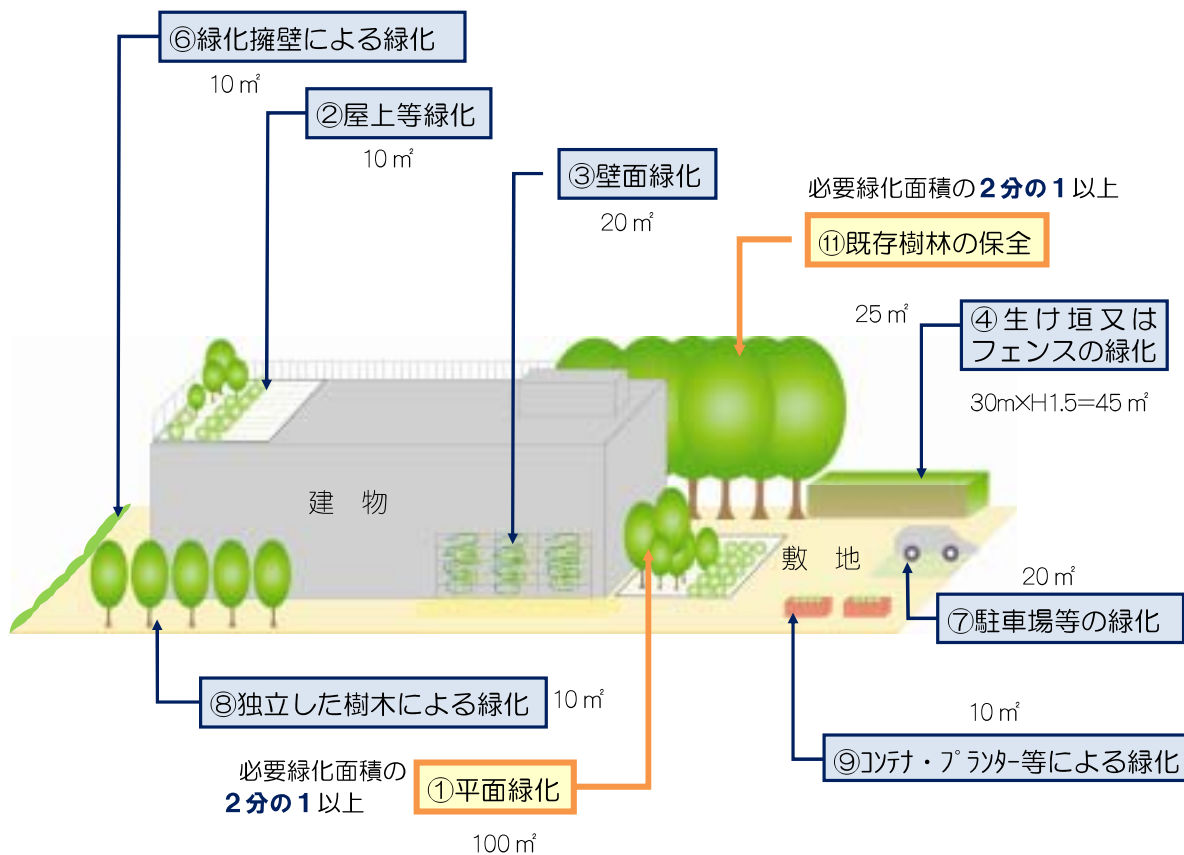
⑥緑化擁壁による緑化
10 ㎡
②屋上等緑化
10 ㎡
③壁面緑化
20 ㎡
必要緑化面積の **2分の1** 以上
⑪既存樹林の保全
25 ㎡
④生け垣又はフェンスの緑化
30m×H1.5=45 ㎡
建 物
敷 地
20 ㎡
⑦駐車場等の緑化
⑧独立した樹木による緑化
10 ㎡
10 ㎡
⑨ｺﾝﾃﾅ・ﾌﾟﾗﾝﾀｰ等による緑化
必要緑化面積の
**2分の1** 以上
①平面緑化
100 ㎡